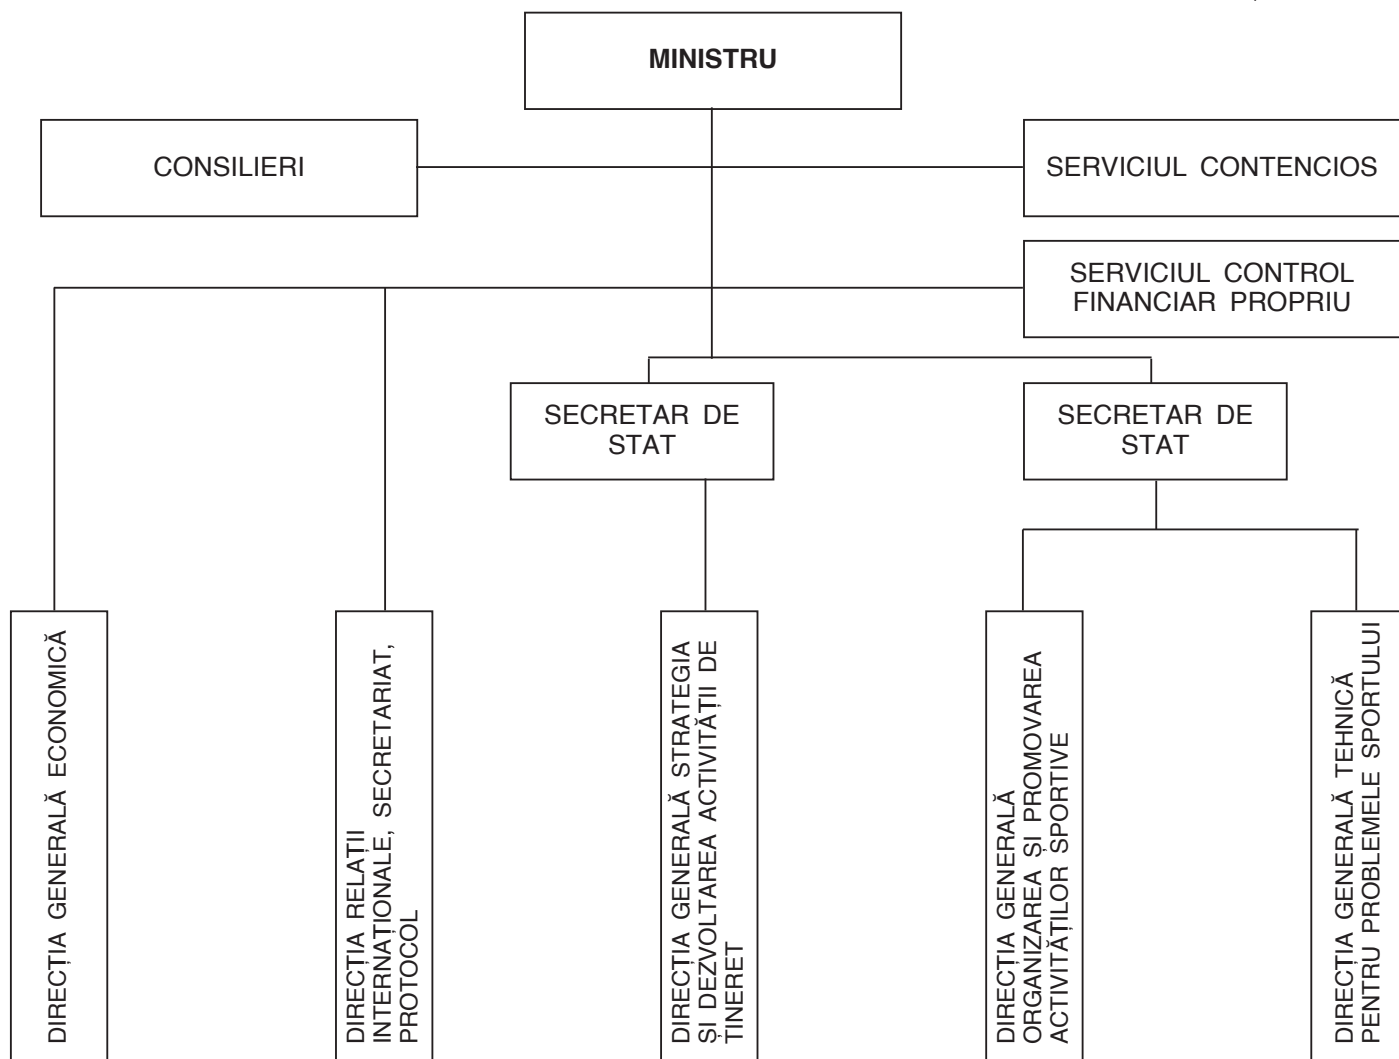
MINISTRU

CONSILIERI

SERVICIUL CONTENCIOS

SERVICIUL CONTROL FINANCIAR PROPRIU

SECRETAR DE STAT

SECRETAR DE STAT

DIRECȚIA GENERALĂ ECONOMICĂ

DIRECȚIA RELAȚII INTERNAȚIONALE, SECRETARIAT, PROTOCOL

DIRECȚIA GENERALĂ STRATEGIA ȘI DEZVOLTAREA ACTIVITĂȚII DE TINERET

DIRECȚIA GENERALĂ ORGANIZAREA ȘI PROMOVAREA ACTIVITĂȚILOR SPORTIVE

DIRECȚIA GENERALĂ TEHNICĂ PENTRU PROBLEMELE SPORTULUI